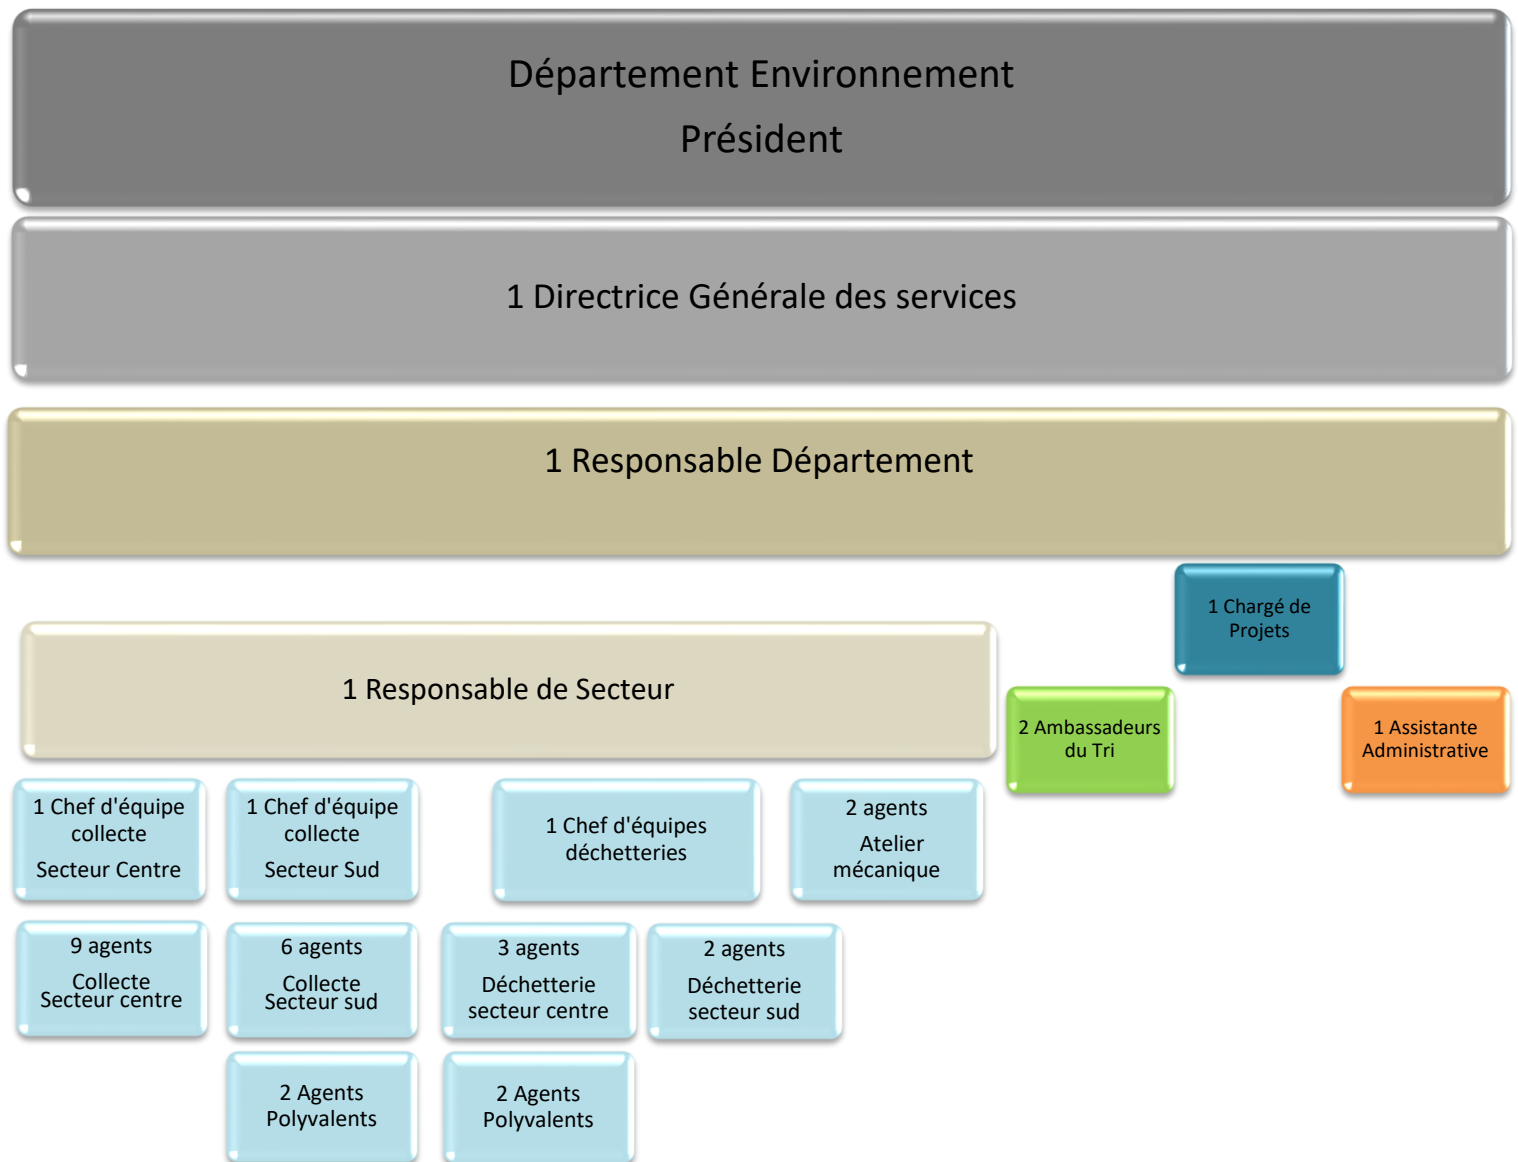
Département Environnement

Président

1 Directrice Générale des services

1 Responsable Département

1 Chargé de Projets

1 Responsable de Secteur

2 Ambassadeurs du Tri

1 Assistante Administrative

1 Chef d'équipe collecte

Secteur Centre

1 Chef d'équipe collecte

Secteur Sud

1 Chef d'équipes déchetteries

2 agents

Atelier mécanique

9 agents

Collecte Secteur centre

6 agents

Collecte Secteur sud

3 agents

Déchetterie secteur centre

2 agents

Déchetterie secteur sud

2 Agents Polyvalents

2 Agents Polyvalents